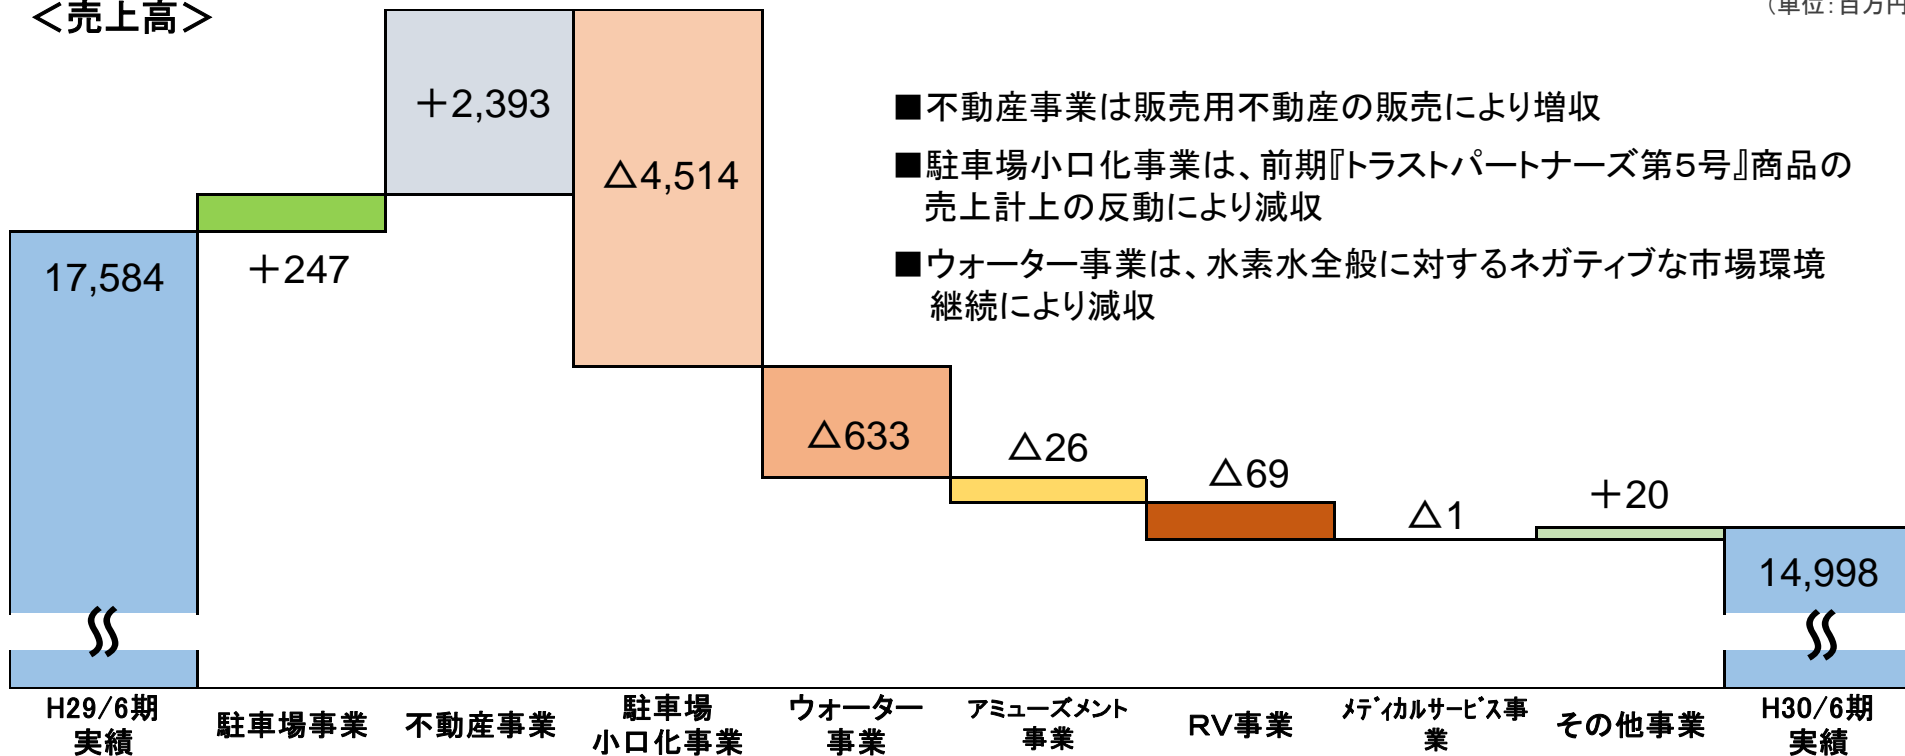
<売上高>

（単位：百万円）

■不動産事業は販売用不動産の販売により増収

■駐車場小口化事業は、前期『トラストパートナーズ第5号』商品の売上計上の反動により減収

■ウォーター事業は、水素水全般に対するネガティブな市場環境継続により減収

17,584

+247

+2,393

△4,514

△633

△26

△69

△1

+20

14,998

H29/6期実績

駐車場事業

不動産事業

駐車場小口化事業

ウォーター事業

アミューズメント事業

RV事業

メディカルサービス事業

その他事業

H30/6期実績